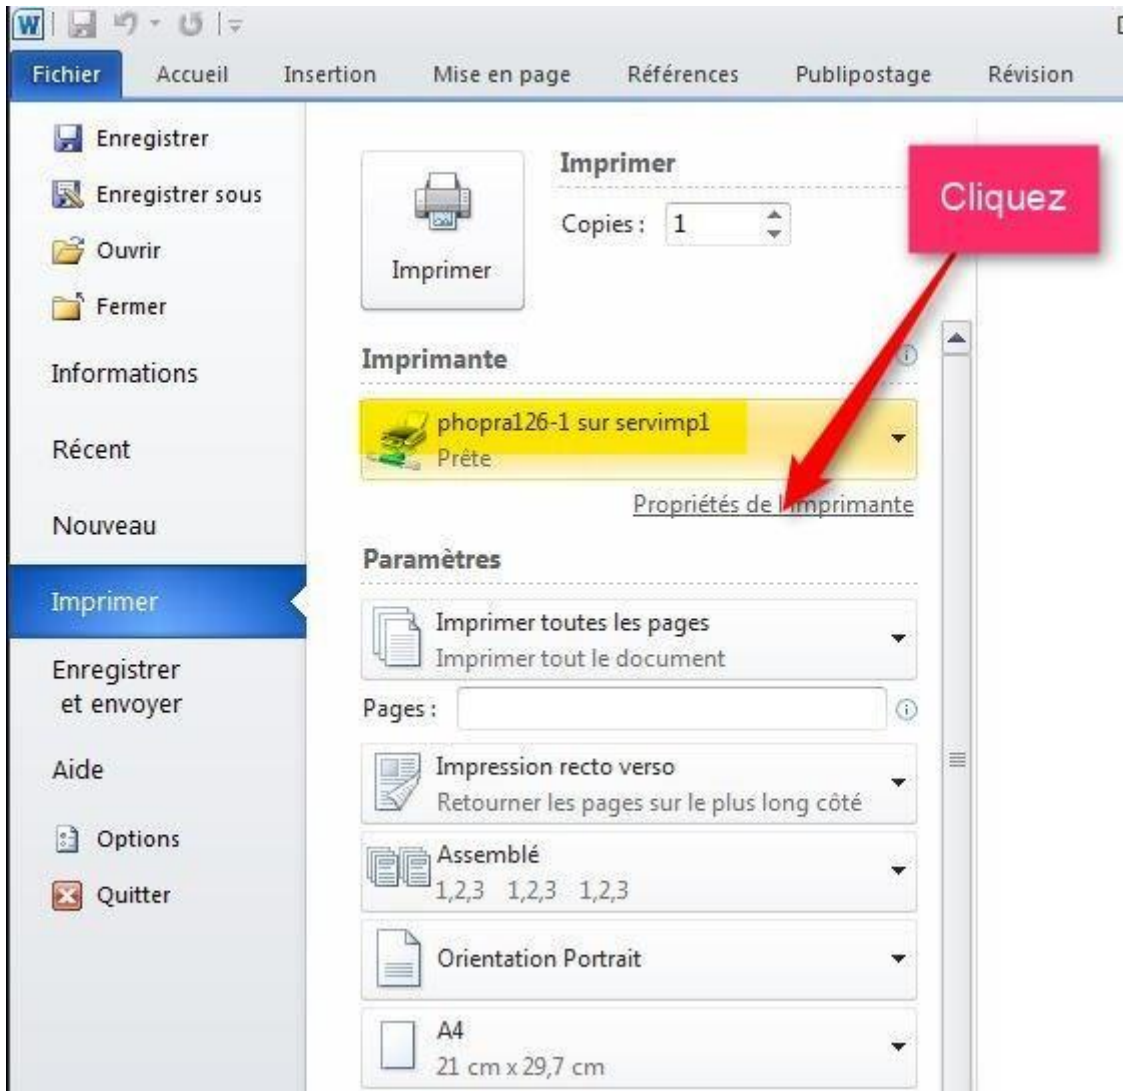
Fichier Accueil Insertion Mise en page Références Publipostage Révision

Enregistrer
Enregistrer sous
Ouvrir
Fermer
Informations
Récent
Nouveau
Imprimer
Enregistrer et envoyer
Aide
Options
Quitter

Imprimer
Imprimer
Copies : 1

Cliquez

Imprimante
phopra126-1 sur servimp1
Prête
Propriétés de l'imprimante

Paramètres
Imprimer toutes les pages
Imprimer tout le document
Pages :
Impression recto verso
Retourner les pages sur le plus long côté
Assemblé
1,2,3 1,2,3 1,2,3
Orientation Portrait
A4
21 cm x 29,7 cm